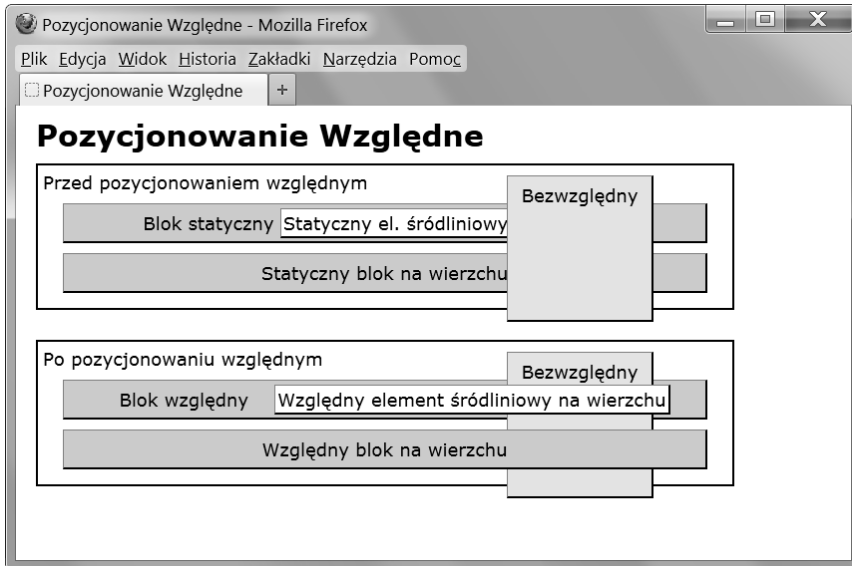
Pozycjonowanie Względne - Mozilla Firefox

Plik Edycja Widok Historia Zakładki Narzędzia Pomoc

Pozycjonowanie Względne +

Pozycjonowanie Względne

Przed pozycjonowaniem względnym

Bezwzględny

Blok statyczny Statyczny el. śródliniowy

Statyczny blok na wierzchu

Po pozycjonowaniu względnym

Bezwzględny

Blok względny Względny element śródliniowy na wierzchu

Względny blok na wierzchu